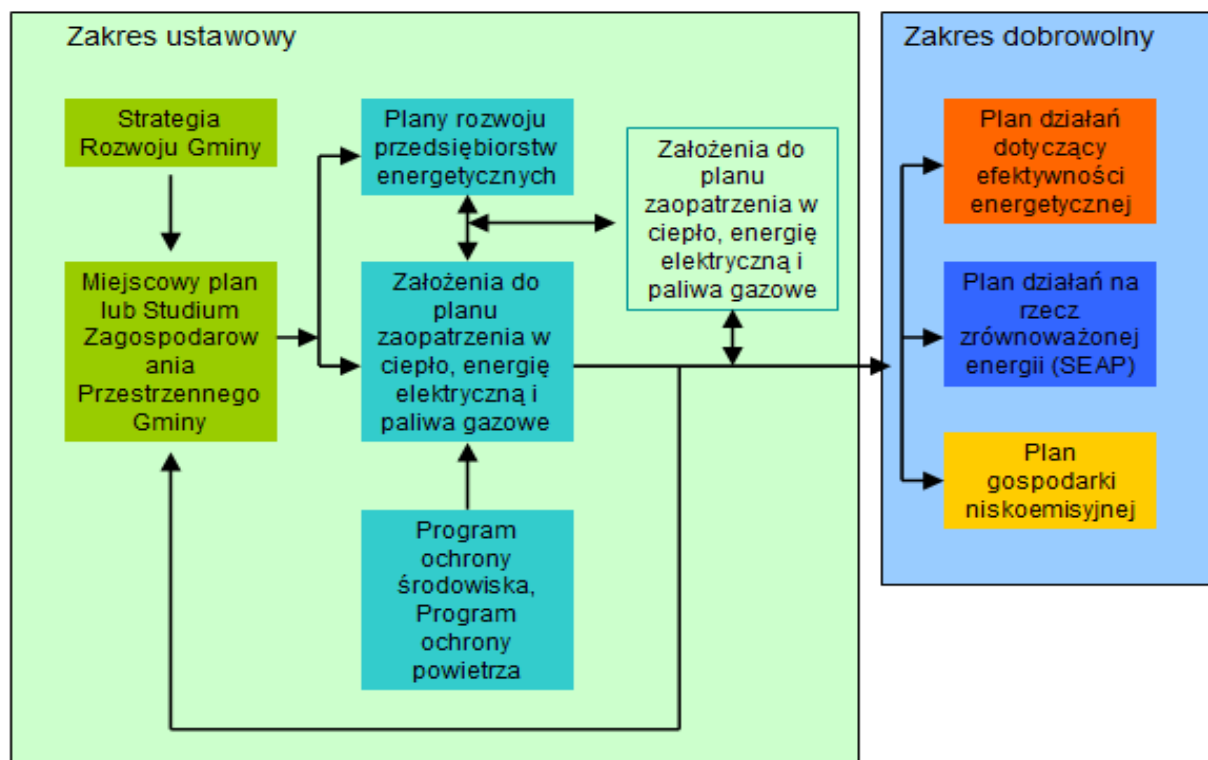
Zakres ustawowy

Strategia Rozwoju Gminy

Miejscowy plan lub Studium Zagospodarowania Przestrzennego Gminy

Plany rozwoju przedsiębiorstw energetycznych

Założenia do planu zaopatrzenia w ciepło, energię elektryczną i paliwa gazowe

Założenia do planu zaopatrzenia w ciepło, energię elektryczną i paliwa gazowe

Program ochrony środowiska, Program ochrony powietrza

Zakres dobrowolny

Plan działań dotyczący efektywności energetycznej

Plan działań na rzecz zrównoważonej energii (SEAP)

Plan gospodarki niskoemisyjnej